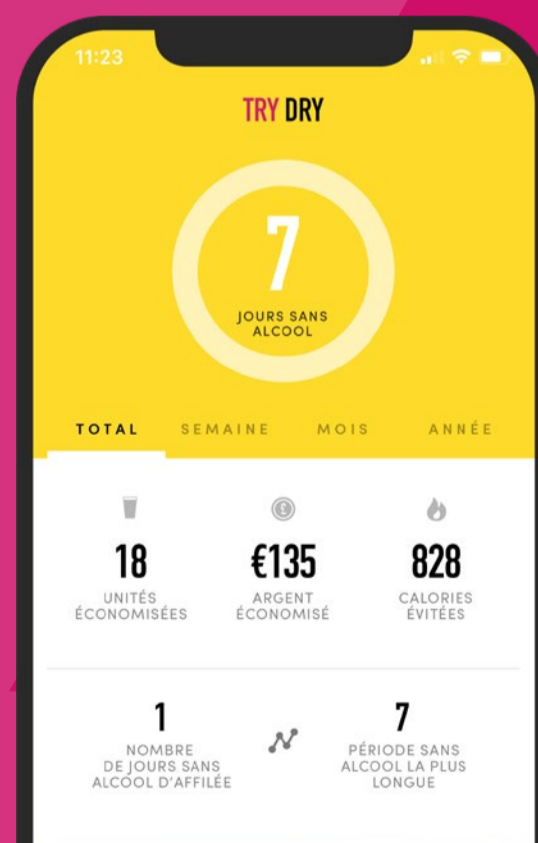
11:23

TRY DRY

7

JOURS SANS ALCOOL

TOTAL SEMAINE MOIS ANNÉE

18
UNITÉS ÉCONOMISÉES

€135
ARGENT ÉCONOMISÉ

828
CALORIES ÉVITÉES

1
NOMBRE DE JOURS SANS ALCOOL D'AFFILÉE

7
PÉRIODE SANS ALCOOL LA PLUS LONGUE